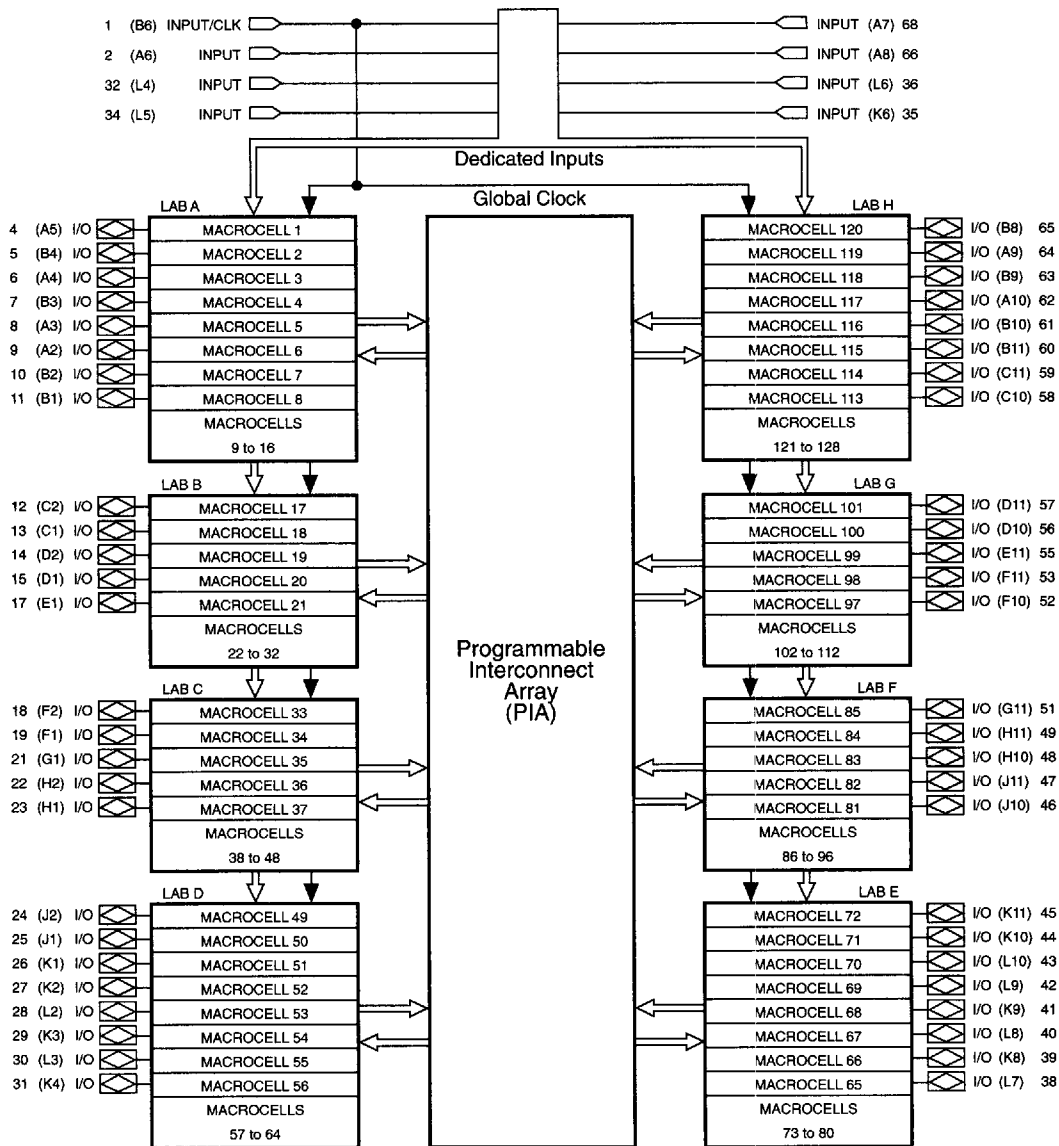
1 (B6) INPUT/CLK
2 (A6) INPUT
32 (L4) INPUT
34 (L5) INPUT

INPUT (A7) 68
INPUT (A8) 66
INPUT (L6) 36
INPUT (K6) 35

Dedicated Inputs

Global Clock

LAB A
4 (A5) I/O MACROCELL 1
5 (B4) I/O MACROCELL 2
6 (A4) I/O MACROCELL 3
7 (B3) I/O MACROCELL 4
8 (A3) I/O MACROCELL 5
9 (A2) I/O MACROCELL 6
10 (B2) I/O MACROCELL 7
11 (B1) I/O MACROCELL 8
MACROCELLS 9 to 16

LAB B
12 (C2) I/O MACROCELL 17
13 (C1) I/O MACROCELL 18
14 (D2) I/O MACROCELL 19
15 (D1) I/O MACROCELL 20
17 (E1) I/O MACROCELL 21
MACROCELLS 22 to 32

LAB C
18 (F2) I/O MACROCELL 33
19 (F1) I/O MACROCELL 34
21 (G1) I/O MACROCELL 35
22 (H2) I/O MACROCELL 36
23 (H1) I/O MACROCELL 37
MACROCELLS 38 to 48

LAB D
24 (J2) I/O MACROCELL 49
25 (J1) I/O MACROCELL 50
26 (K1) I/O MACROCELL 51
27 (K2) I/O MACROCELL 52
28 (L2) I/O MACROCELL 53
29 (K3) I/O MACROCELL 54
30 (L3) I/O MACROCELL 55
31 (K4) I/O MACROCELL 56
MACROCELLS 57 to 64

Programmable Interconnect Array (PIA)

LAB H
MACROCELL 120 I/O (B8) 65
MACROCELL 119 I/O (A9) 64
MACROCELL 118 I/O (B9) 63
MACROCELL 117 I/O (A10) 62
MACROCELL 116 I/O (B10) 61
MACROCELL 115 I/O (B11) 60
MACROCELL 114 I/O (C11) 59
MACROCELL 113 I/O (C10) 58
MACROCELLS 121 to 128

LAB G
MACROCELL 101 I/O (D11) 57
MACROCELL 100 I/O (D10) 56
MACROCELL 99 I/O (E11) 55
MACROCELL 98 I/O (F11) 53
MACROCELL 97 I/O (F10) 52
MACROCELLS 102 to 112

LAB F
MACROCELL 85 I/O (G11) 51
MACROCELL 84 I/O (H11) 49
MACROCELL 83 I/O (H10) 48
MACROCELL 82 I/O (J11) 47
MACROCELL 81 I/O (J10) 46
MACROCELLS 86 to 96

LAB E
MACROCELL 72 I/O (K11) 45
MACROCELL 71 I/O (K10) 44
MACROCELL 70 I/O (L10) 43
MACROCELL 69 I/O (L9) 42
MACROCELL 68 I/O (K9) 41
MACROCELL 67 I/O (L8) 40
MACROCELL 66 I/O (K8) 39
MACROCELL 65 I/O (L7) 38
MACROCELLS 73 to 80